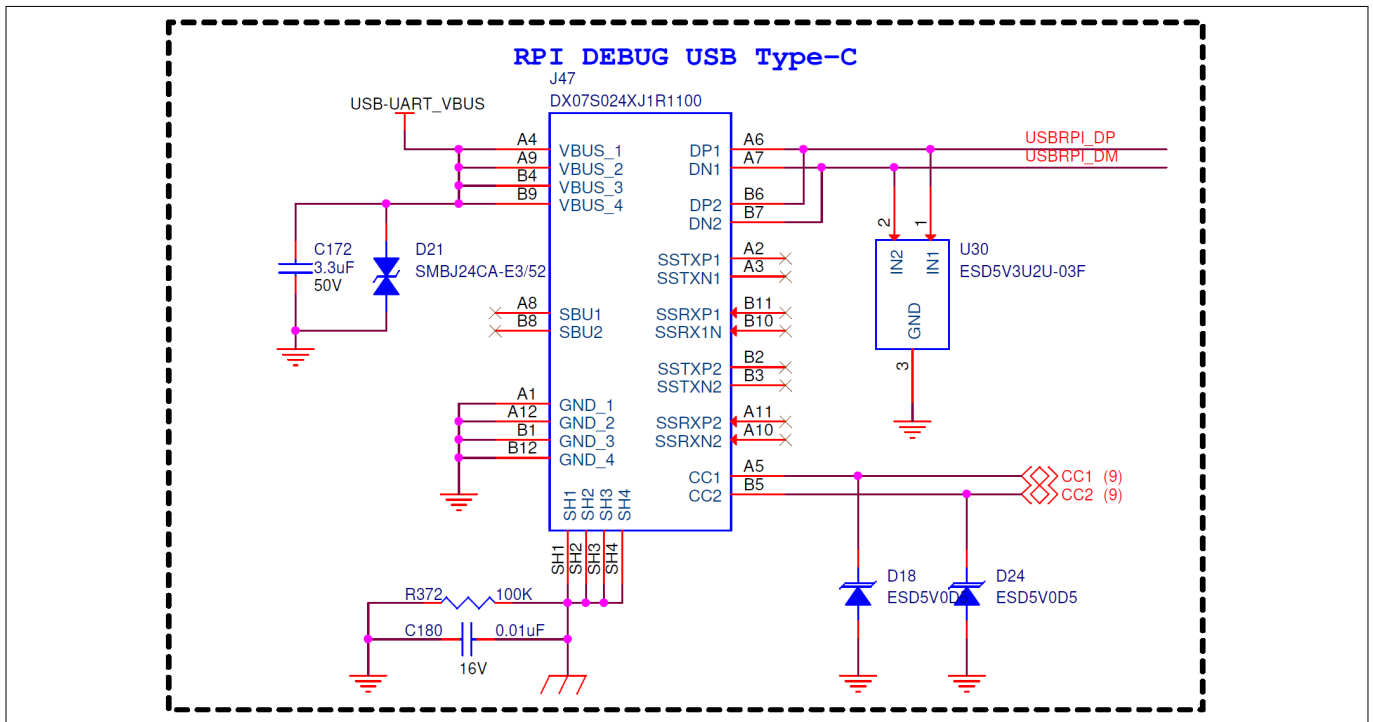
RPI DEBUG USB Type-C

J47
DX07S024XJ1R1100

USB-UART_VBUS

A4 VBUS_1
A9 VBUS_2
B4 VBUS_3
B9 VBUS_4

C172
3.3uF
50V

D21
SMBJ24CA-E3/52

A8 SBU1
B8 SBU2

A1 GND_1
A12 GND_2
B1 GND_3
B12 GND_4

SH1 SH2 SH3 SH4

DP1 A6
DN1 A7
DP2 B6
DN2 B7
SSTXP1 A2
SSTXN1 A3
SSRXP1 B11
SSRX1N B10
SSTXP2 B2
SSTXN2 B3
SSRXP2 A11
SSRXN2 A10
CC1 A5
CC2 B5

USBRPI_DP
USBRPI_DM

2 1
IN2 IN1
GND
3
U30
ESD5V3U2U-03F

CC1 (9)
CC2 (9)

SH1 SH2 SH3 SH4

R372 100K
C180 0.01uF
16V

D18
ESD5V0D5

D24
ESD5V0D5